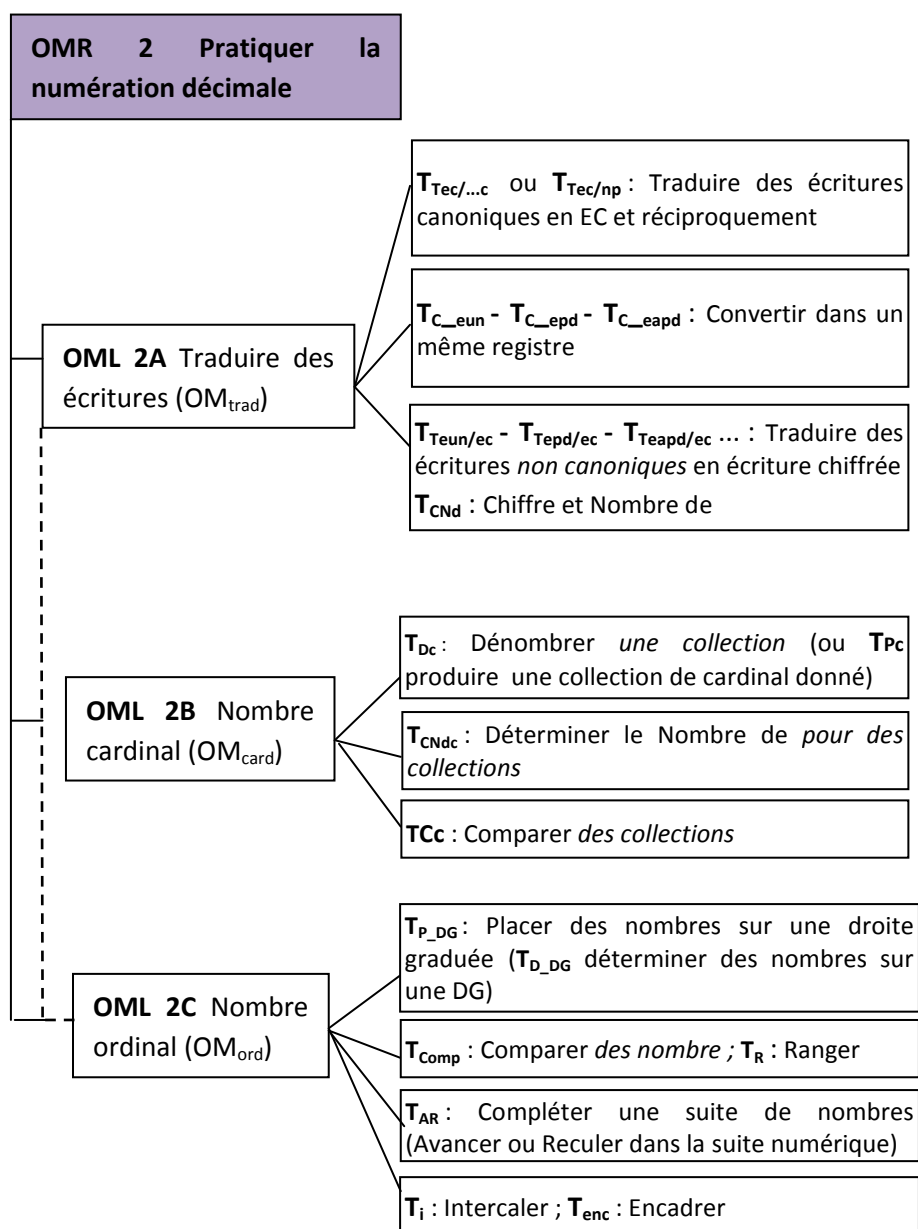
OMR 2 Pratiquer la numération décimale

OML 2A Traduire des écritures ($OM_{trad}$)

$T_{Tec/...c}$ ou $T_{Tec/np}$ : Traduire des écritures canoniques en EC et réciproquement

$T_{C\_eun}$ - $T_{C\_epd}$ - $T_{C\_eapd}$ : Convertir dans un même registre

$T_{Teun/ec}$ - $T_{Tepd/ec}$ - $T_{Teapd/ec}$ ... : Traduire des écritures *non canoniques* en écriture chiffrée
$T_{CNd}$ : Chiffre et Nombre de

OML 2B Nombre cardinal ($OM_{card}$)

$T_{Dc}$ : Dénombrer *une collection* (ou $T_{Pc}$ produire une collection de cardinal donné)

$T_{CNdc}$ : Déterminer le Nombre de *pour des collections*

TCc : Comparer *des collections*

OML 2C Nombre ordinal ($OM_{ord}$)

$T_{P\_DG}$ : Placer des nombres sur une droite graduée ($T_{D\_DG}$ déterminer des nombres sur une DG)

$T_{Comp}$ : Comparer *des nombre ;* $T_R$ : Ranger

$T_{AR}$ : Compléter une suite de nombres (Avancer ou Reculer dans la suite numérique)

$T_i$ : Intercaler ; $T_{enc}$ : Encadrer